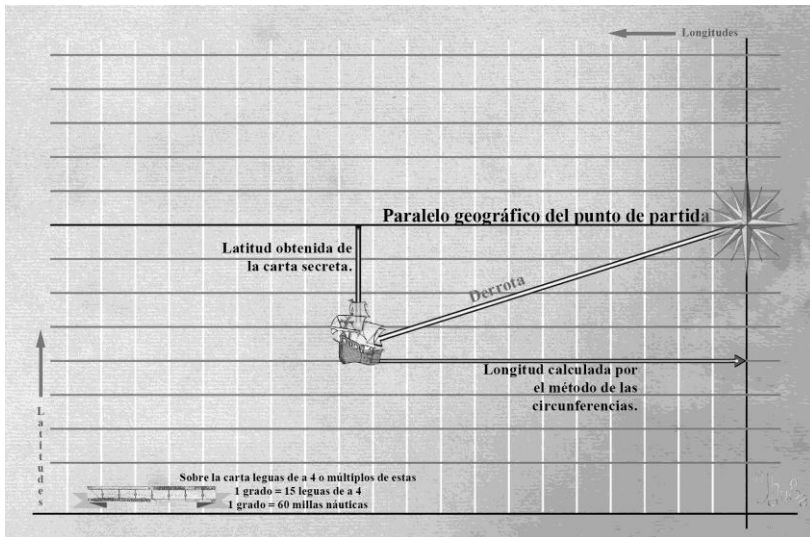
Longitudes

Paralelo geográfico del punto de partida

Latitud obtenida de la carta secreta.

Derrota

Longitud calculada por el método de las circunferencias.

Latitudes

Sobre la carta leguas de a 4 o múltiplos de estas
1 grado = 15 leguas de a 4
1 grado = 60 millas náuticas